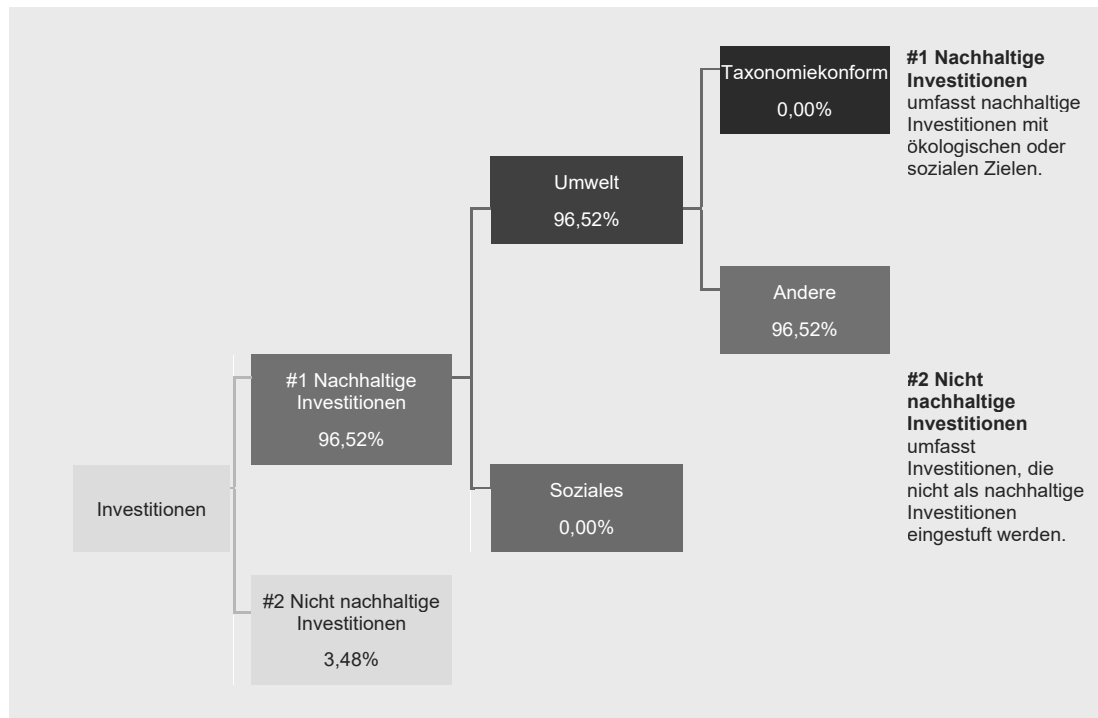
Taxonomiekonform
0,00%

#1 Nachhaltige Investitionen umfasst nachhaltige Investitionen mit ökologischen oder sozialen Zielen.

Umwelt
96,52%

Andere
96,52%

#1 Nachhaltige Investitionen
96,52%

#2 Nicht nachhaltige Investitionen umfasst Investitionen, die nicht als nachhaltige Investitionen eingestuft werden.

Soziales
0,00%

Investitionen

#2 Nicht nachhaltige Investitionen
3,48%